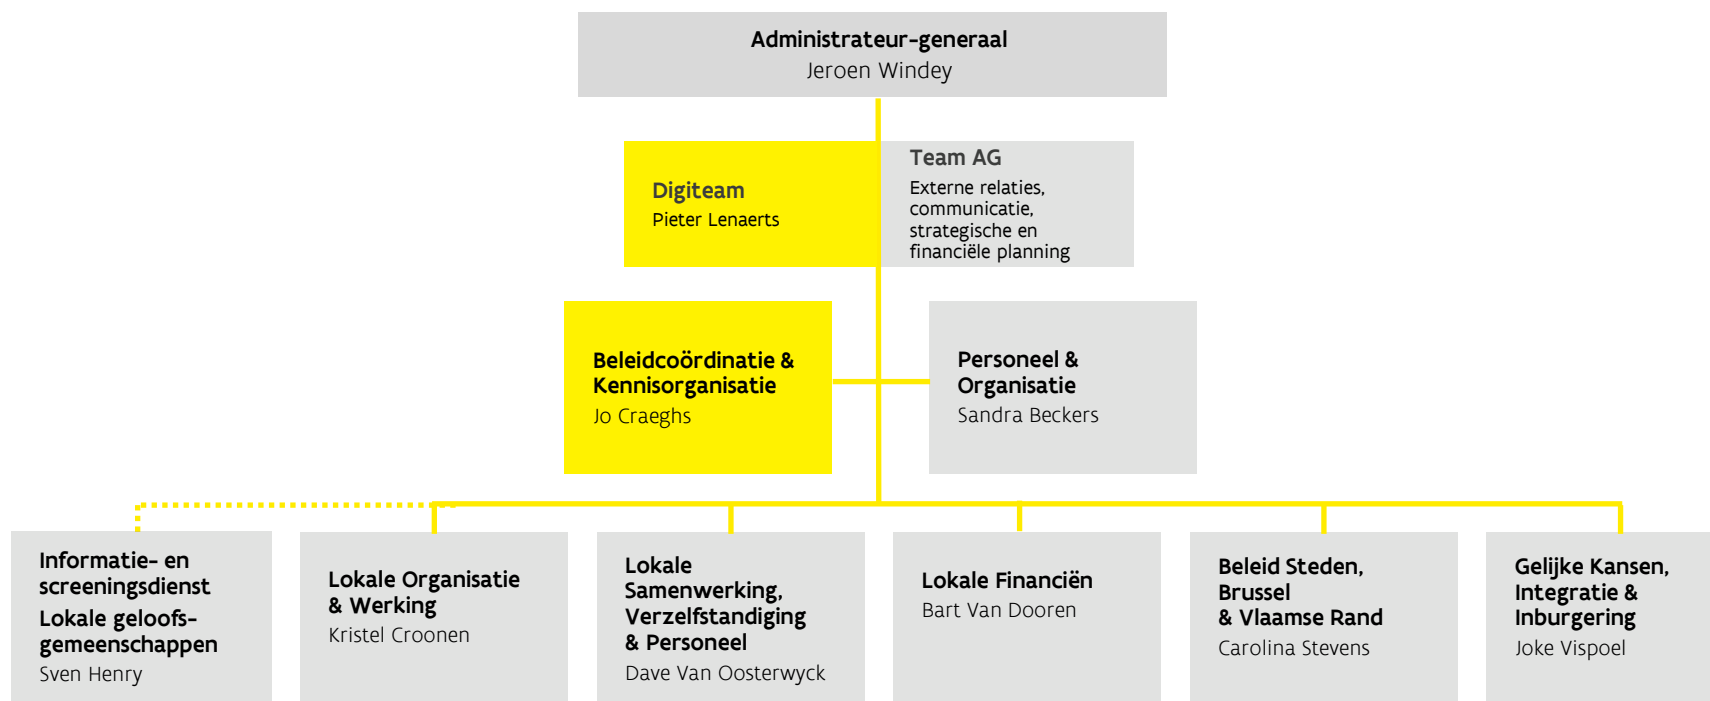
Administrateur-generaal
Jeroen Windey

Digiteam
Pieter Lenaerts

Team AG
Externe relaties, communicatie, strategische en financiële planning

Beleidcoördinatie & Kennisorganisatie
Jo Craeghs

Personeel & Organisatie
Sandra Beckers

Informatie- en screeningsdienst
Lokale geloofsgemeenschappen
Sven Henry

Lokale Organisatie & Werking
Kristel Croonen

Lokale Samenwerking, Verzelfstandiging & Personeel
Dave Van Oosterwyck

Lokale Financiën
Bart Van Dooren

Beleid Steden, Brussel & Vlaamse Rand
Carolina Stevens

Gelijke Kansen, Integratie & Inburgering
Joke Vispoel